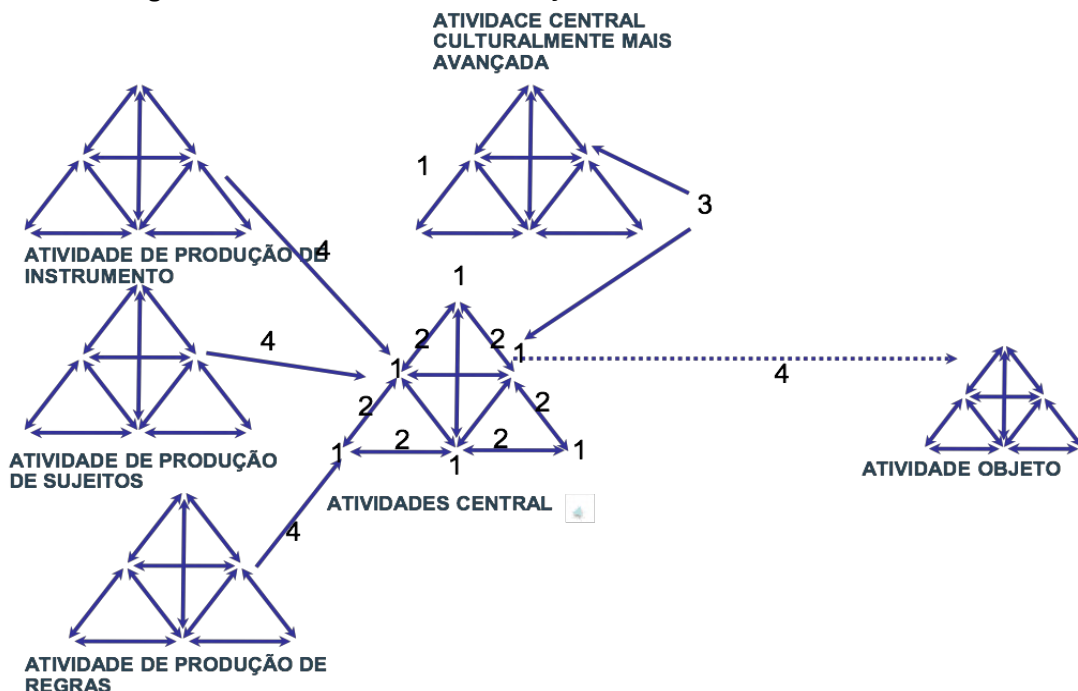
ATIVIDACE CENTRAL CULTURALMENTE MAIS AVANÇADA

1

3

ATIVIDADE DE PRODUÇÃO DE INSTRUMENTO

4

1

2

2

1

4

1

2

2

ATIVIDADE DE PRODUÇÃO DE SUJEITOS

1

2

1

2

1

4

ATIVIDADE OBJETO

ATIVIDADES CENTRAL

4

ATIVIDADE DE PRODUÇÃO DE REGRAS